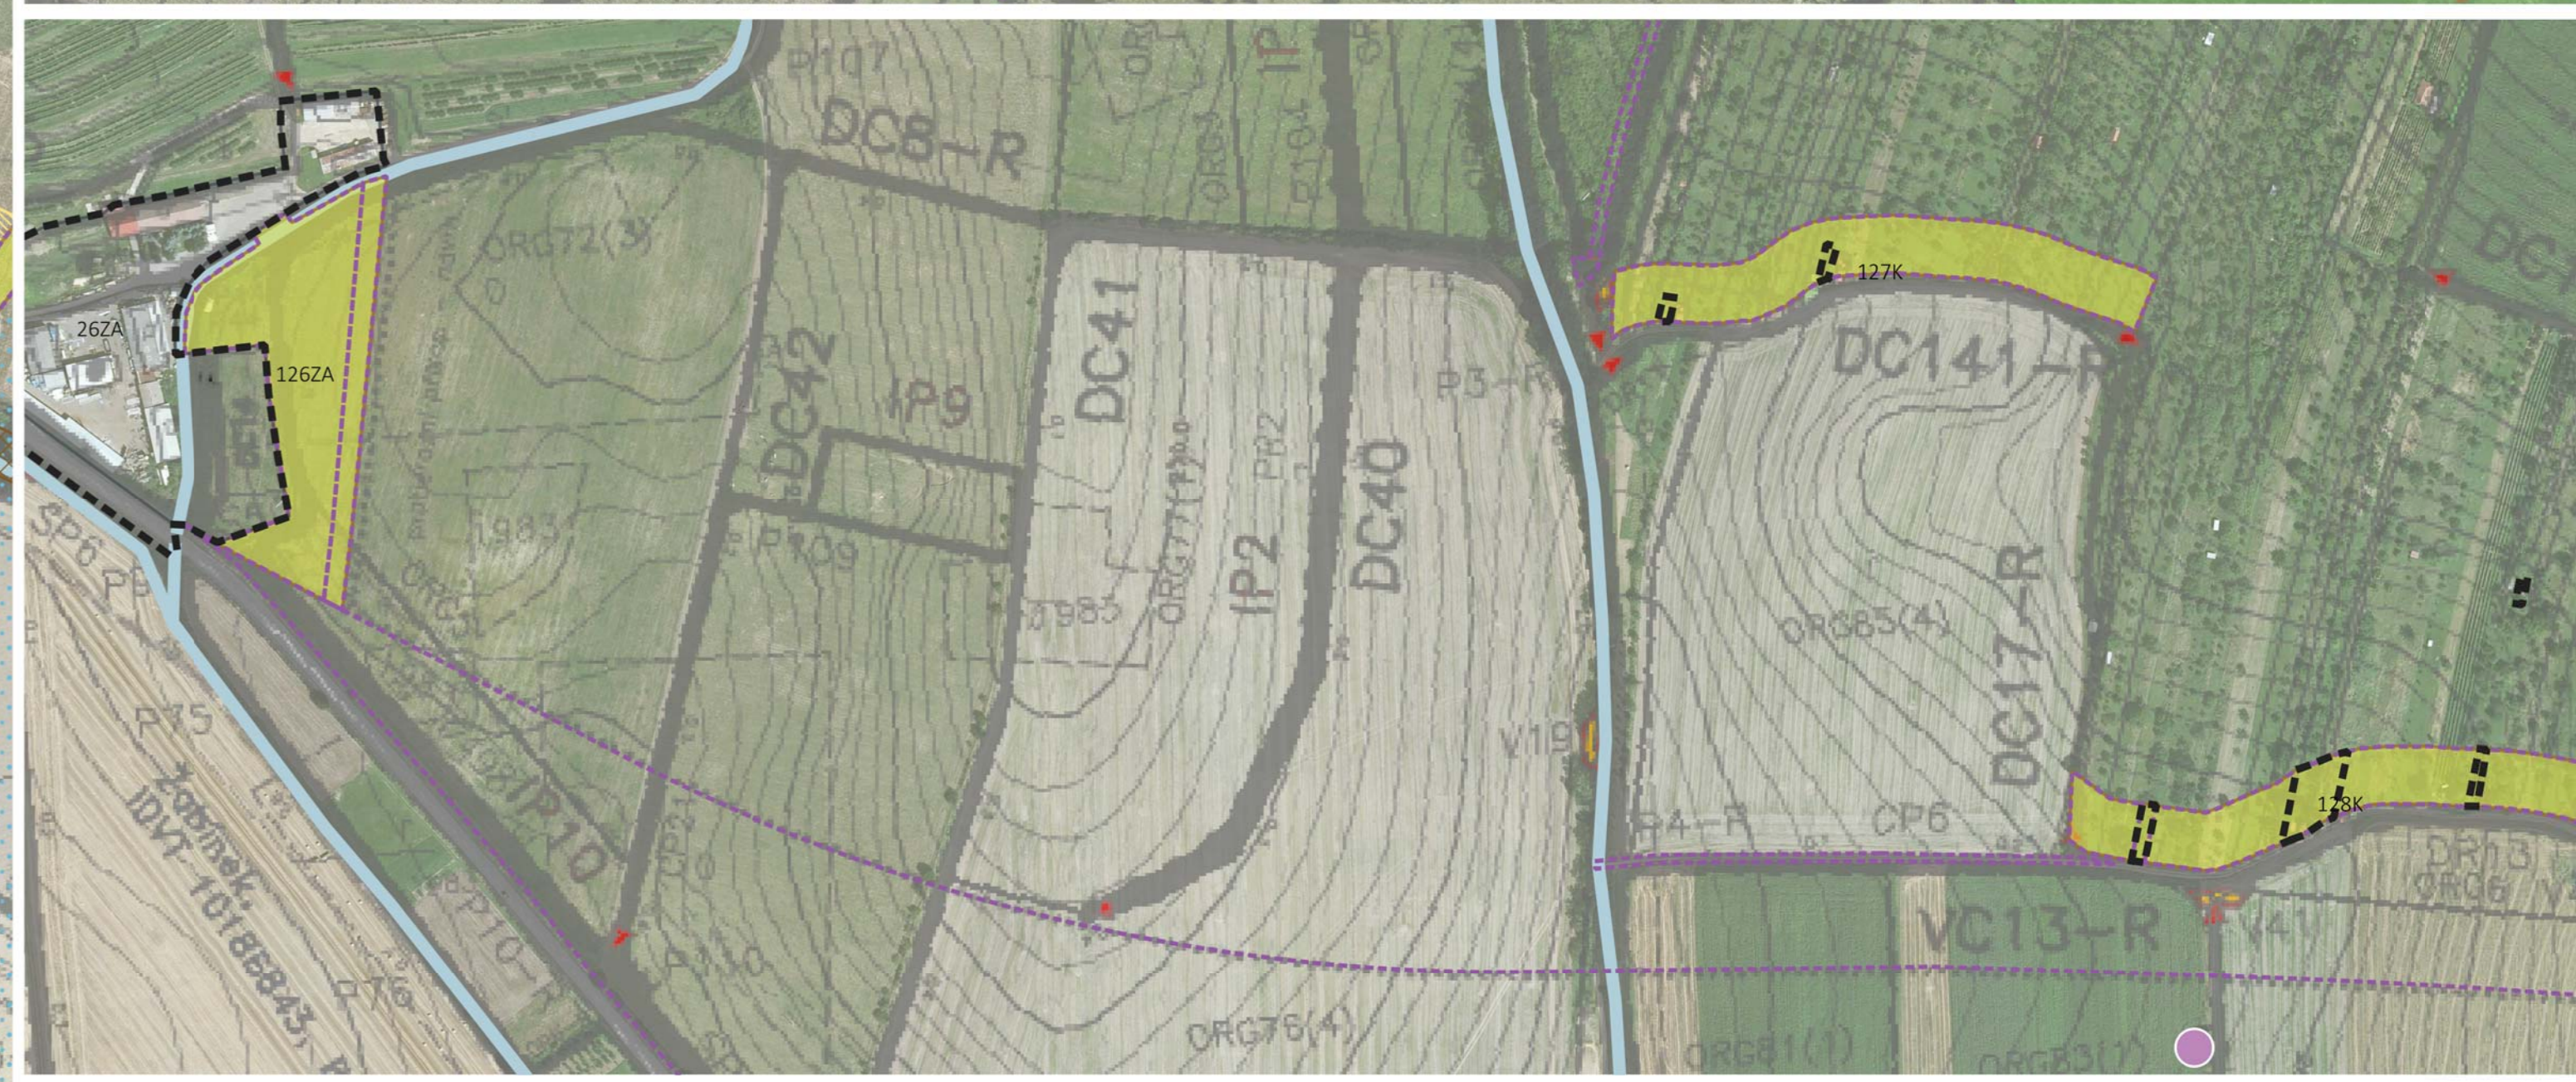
P107
DC8-R
ORG72(3)
26ZA
126ZA
DC42
IP9
DC41
IP2
DC40
P3-R
P1983
ORG77(1)
PR2
1983
ORG5
SP6
P8
P75
Zobrnek
IDVT 10188843
IP10
P10
P76
P110
ORG76(4)
V119
127K
DC141-R
ORG85(4)
DC17-R
P4-R
CP6
128K
DR13
ORG6
VC13-R
ORG81(1)
ORG83(1)